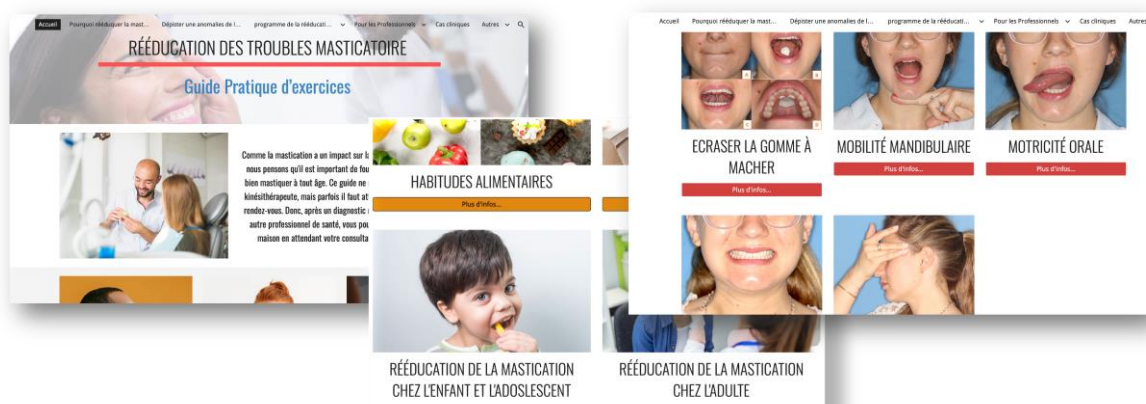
Accueil Pourquoi rééduquer la mast... Dépister une anomalies de l... programme de la rééducati... Pour les Professionnels Cas cliniques Autres

RÉÉDUCATION DES TROUBLES MASTICATOIRE

Guide Pratique d'exercices

Comme la mastication a un impact sur l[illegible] nous pensons qu'il est important de fou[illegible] bien mastiquer à tout âge. Ce guide ne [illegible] kinésithérapeute, mais parfois il faut at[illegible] rendez-vous. Donc, après un diagnostic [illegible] autre professionnel de santé, vous pou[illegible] maison en attendant votre consulta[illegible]

HABITUDES ALIMENTAIRES

Plus d'infos...

RÉÉDUCATION DE LA MASTICATION CHEZ L'ENFANT ET L'ADOLSCESCENT

RÉÉDUCATION DE LA MASTICATION CHEZ L'ADULTE

Accueil Pourquoi rééduquer la mast... Dépister une anomalies de l... programme de la rééducati... Pour les Professionnels Cas cliniques Autres

ECRASER LA GOMME À MACHER

Plus d'infos...

MOBILITÉ MANDIBULAIRE

Plus d'infos...

MOTRICITÉ ORALE

Plus d'infos...